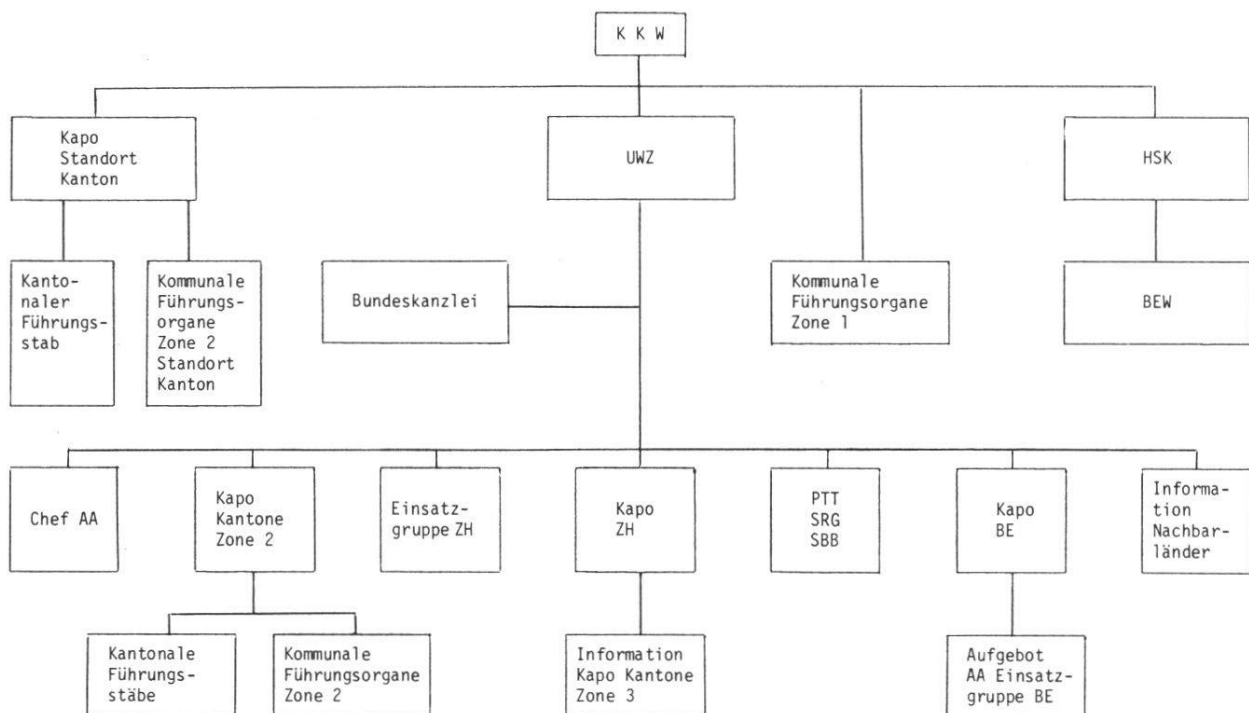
K K W

Kapo Standort Kanton

UWZ

HSK

Kantonaler Führungsstab

Kommunale Führungsorgane Zone 2 Standort Kanton

Bundeskanzlei

Kommunale Führungsorgane Zone 1

BEW

Chef AA

Kapo Kantone Zone 2

Einsatzgruppe ZH

Kapo ZH

PTT SRG SBB

Kapo BE

Information Nachbarländer

Kantonale Führungsstäbe

Kommunale Führungsorgane Zone 2

Information Kapo Kantone Zone 3

Aufgebot AA Einsatzgruppe BE